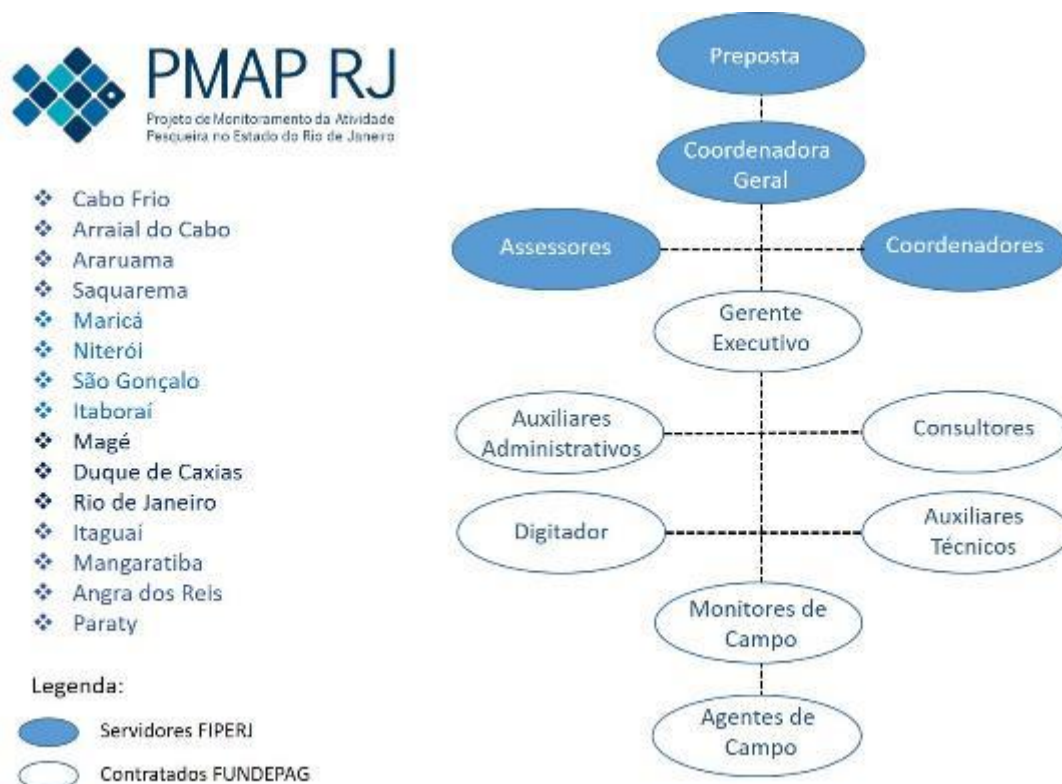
PMAP RJ
Projeto de Monitoramento da Atividade Pesqueira no Estado do Rio de Janeiro

- Cabo Frio
- Arraial do Cabo
- Araruama
- Saquarema
- Maricá
- Niterói
- São Gonçalo
- Itaboraí
- Magé
- Duque de Caxias
- Rio de Janeiro
- Itaguaí
- Mangaratiba
- Angra dos Reis
- Paraty

Legenda:
Servidores FIPERJ
Contratados FUNDEPAG

Preposta
Coordenadora Geral
Assessores
Coordenadores
Gerente Executivo
Auxiliares Administrativos
Consultores
Digitador
Auxiliares Técnicos
Monitores de Campo
Agentes de Campo